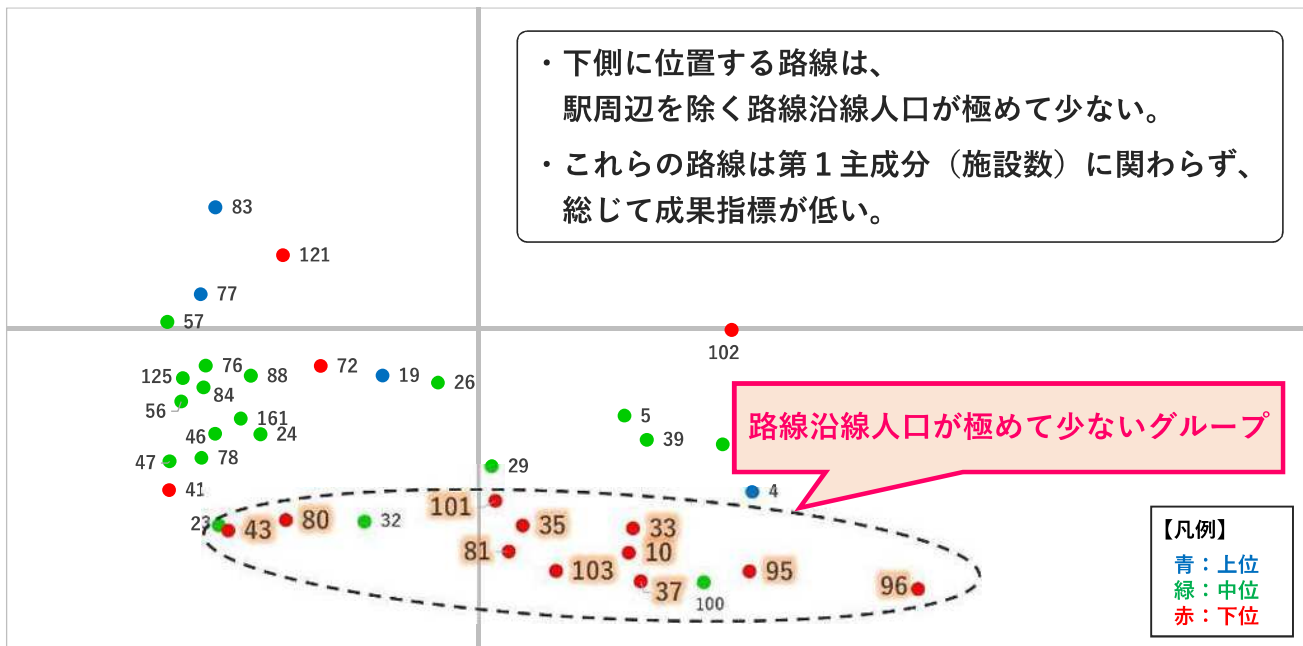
・下側に位置する路線は、
駅周辺を除く路線沿線人口が極めて少ない。

・これらの路線は第１主成分（施設数）に関わらず、
総じて成果指標が低い。

83
121
77
57
102
125
76
88
72
19
26
84
56
161
46
24
5
39
47
78
29
41
4
23
43
80
32
101
35
33
81
10
103
95
37
100
96

路線沿線人口が極めて少ないグループ

【凡例】
青：上位
緑：中位
赤：下位